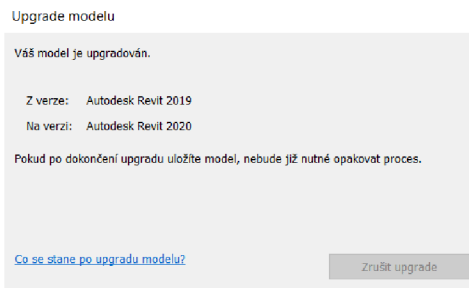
Upgrade modelu

Váš model je upgradován.

Z verze: Autodesk Revit 2019

Na verzi: Autodesk Revit 2020

Pokud po dokončení upgradu uložíte model, nebude již nutné opakovat proces.

Co se stane po upgradu modelu?

Zrušit upgrade